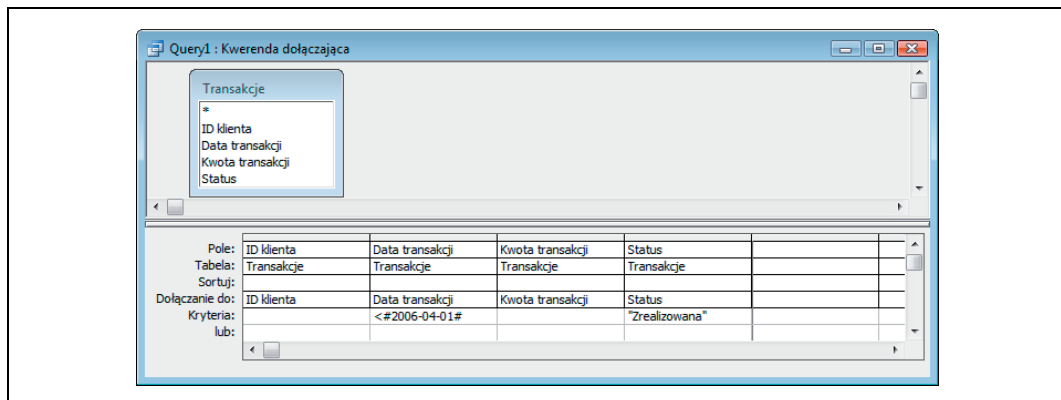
Query1 : Kwerenda dołączająca

Transakcje
*
ID klienta
Data transakcji
Kwota transakcji
Status

| | | | | | |
|---|---|---|---|---|---|
| Pole: | ID klienta | Data transakcji | Kwota transakcji | Status | |
| Tabela: | Transakcje | Transakcje | Transakcje | Transakcje | |
| Sortuj: | | | | | |
| Dołączanie do: | ID klienta | Data transakcji | Kwota transakcji | Status | |
| Kryteria: | | <#2006-04-01# | | "Zrealizowana" | |
| lub: | | | | | |